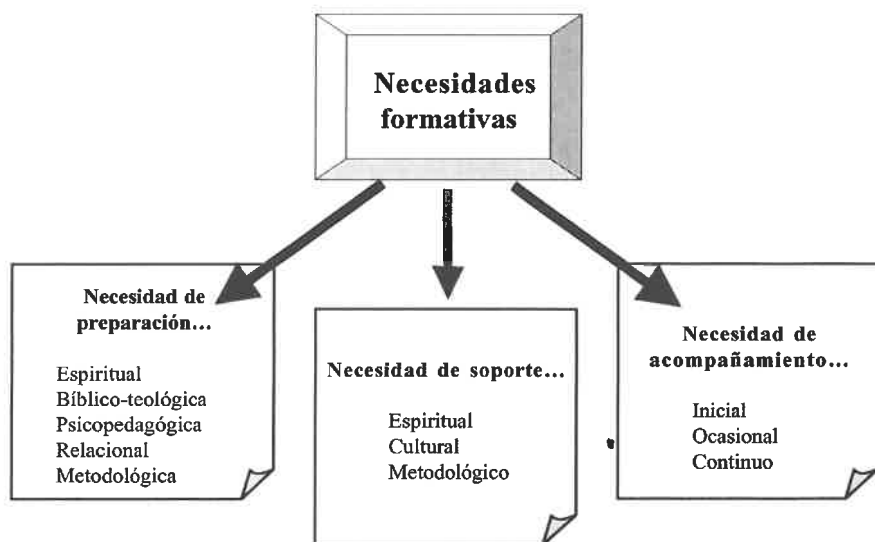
Necesidades formativas

Necesidad de preparación...

Espiritual
Bíblico-teológica
Psicopedagógica
Relacional
Metodológica

Necesidad de soporte...

Espiritual
Cultural
Metodológico

Necesidad de acompañamiento...

Inicial
Ocasional
Continuo